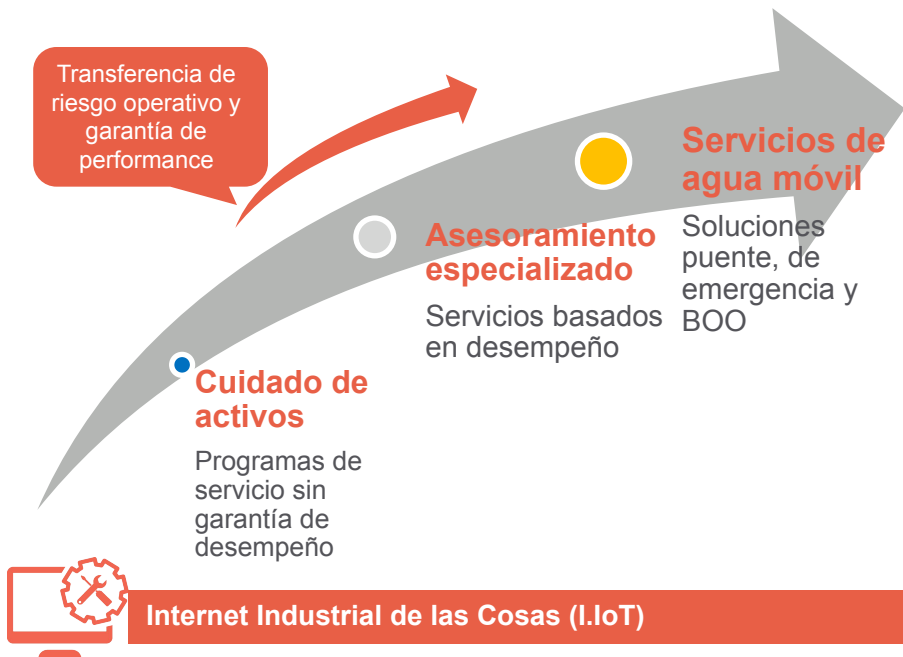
Transferencia de riesgo operativo y garantía de performance

Servicios de agua móvil

Soluciones puente, de emergencia y BOO

Asesoramiento especializado

Servicios basados en desempeño

Cuidado de activos

Programas de servicio sin garantía de desempeño

Internet Industrial de las Cosas (I.IoT)